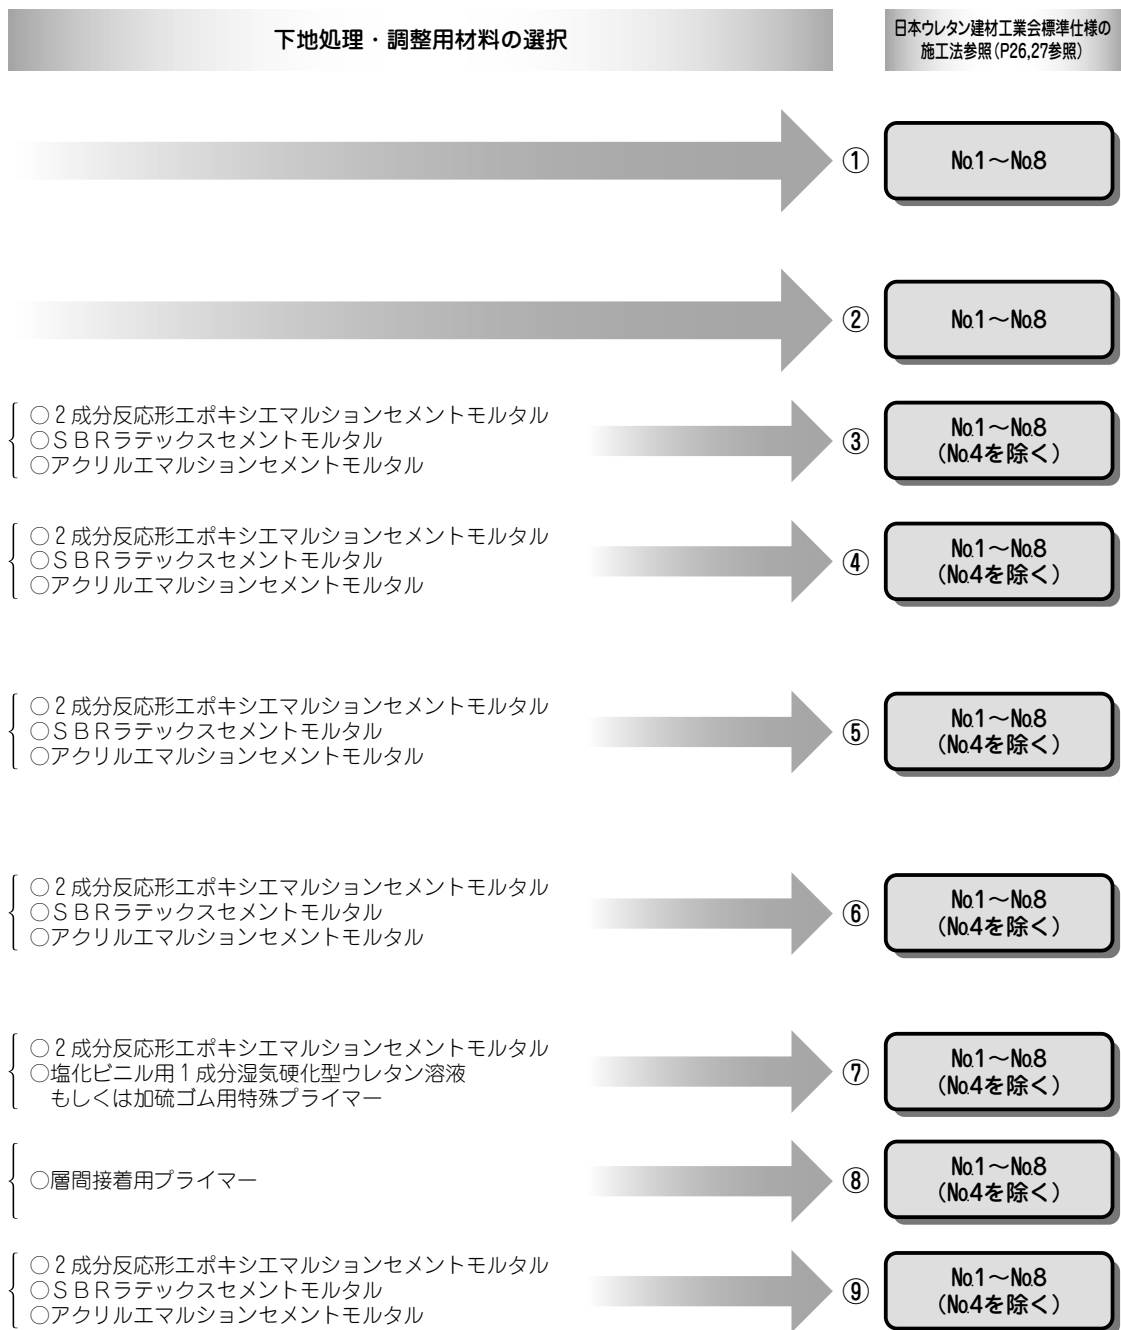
下地処理・調整用材料の選択

日本ウレタン建材工業会標準仕様の施工法参照(P26,27参照)

① No.1～No.8

② No.1～No.8

○2成分反応形エポキシエマルションセメントモルタル
○SBRラテックスセメントモルタル
○アクリルエマルションセメントモルタル

③ No.1～No.8 (No.4を除く)

○2成分反応形エポキシエマルションセメントモルタル
○SBRラテックスセメントモルタル
○アクリルエマルションセメントモルタル

④ No.1～No.8 (No.4を除く)

○2成分反応形エポキシエマルションセメントモルタル
○SBRラテックスセメントモルタル
○アクリルエマルションセメントモルタル

⑤ No.1～No.8 (No.4を除く)

○2成分反応形エポキシエマルションセメントモルタル
○SBRラテックスセメントモルタル
○アクリルエマルションセメントモルタル

⑥ No.1～No.8 (No.4を除く)

○2成分反応形エポキシエマルションセメントモルタル
○塩化ビニル用1成分湿気硬化型ウレタン溶液
もしくは加硫ゴム用特殊プライマー

⑦ No.1～No.8 (No.4を除く)

○層間接着用プライマー

⑧ No.1～No.8 (No.4を除く)

○2成分反応形エポキシエマルションセメントモルタル
○SBRラテックスセメントモルタル
○アクリルエマルションセメントモルタル

⑨ No.1～No.8 (No.4を除く)